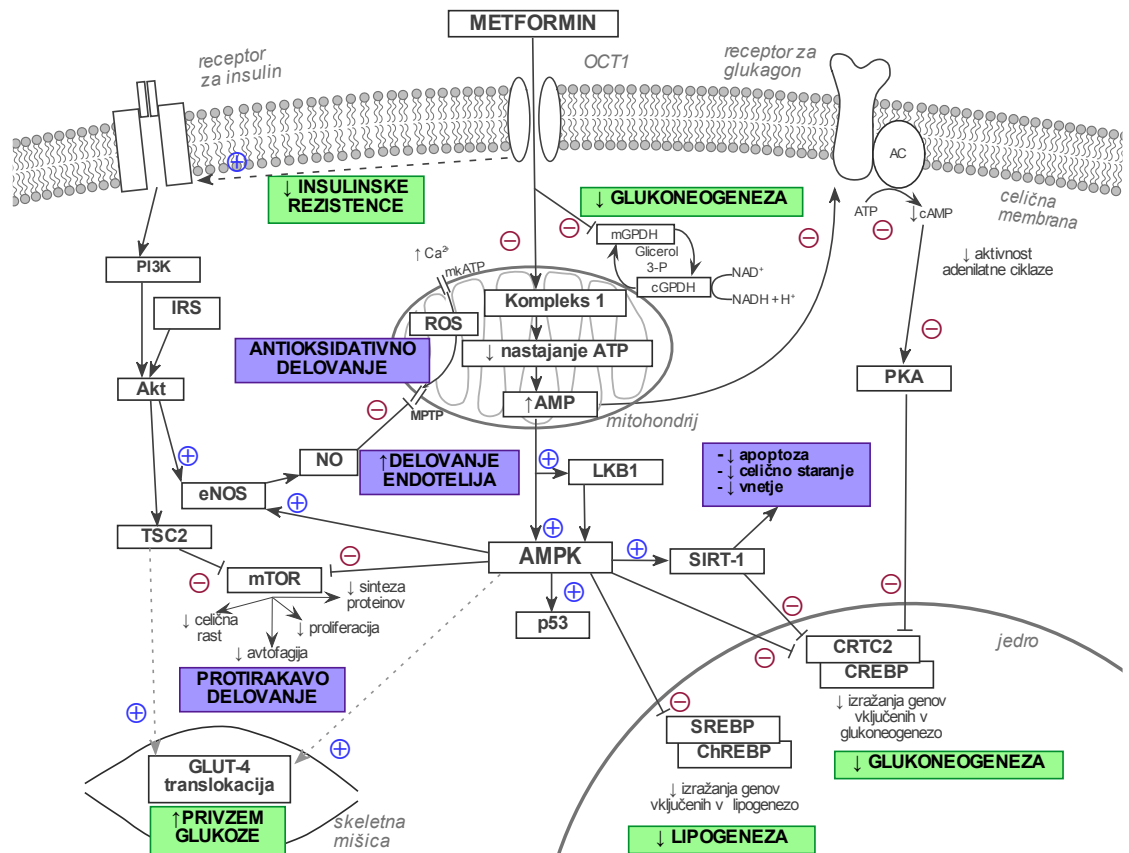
METFORMIN

receptor za insulin

OCT1

receptor za glukagon

⊕

↓ INSULINSKE REZISTENCE

↓ GLUKONEOGENEZA

AC

celična membrana

ATP

↓cAMP

⊖

⊖

⊖

mGPDH

Glicerol 3-P

↑ $Ca^{2+}$

mkATP

NAD⁺

cGPDH

NADH + H⁺

⊖

↓ aktivnost adenilatne ciklaze

PI3K

IRS

Kompleks 1

ROS

ANTIOKSIDATIVNO DELOVANJE

↓ nastajanje ATP

⊖

PKA

Akt

MPTP

↑AMP

mitohondrij

⊖

⊕

NO

↑DELOVANJE ENDOTELIJA

⊕

LKB1

- ↓ apoptoza
- ↓ celično staranje
- ↓ vnetje

eNOS

⊕

TSC2

⊕

AMPK

⊕

SIRT-1

⊖

⊖

mTOR

↓ sinteza proteinov

⊕

⊖

⊖

↓ celična rast

↓ proliferacija

p53

CRTC2

jedro

↓ avtofagija

⊖

CREBP

PROTIRAKAVO DELOVANJE

↓ izražanja genov vključenih v glukoneogenezo

⊖

⊕

SREBP

⊕

ChREBP

↓ GLUKONEOGENEZA

GLUT-4 translokacija

↓ izražanja genov vključenih v lipogenezo

↑PRIVZEM GLUKOZE

skeletna mišica

↓ LIPOGENEZA